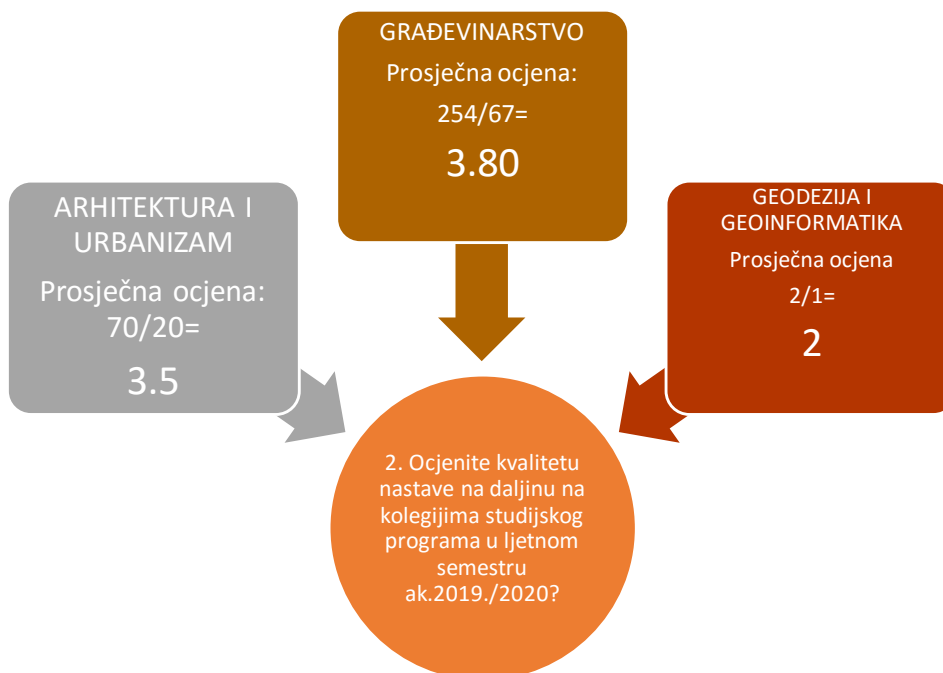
GRAĐEVINARSTVO
Prosječna ocjena:
254/67=
3.80

ARHITEKTURA I URBANIZAM
Prosječna ocjena:
70/20=
3.5

GEODEZIJA I GEOINFORMATIKA
Prosječna ocjena
2/1=
2

2. Ocjenite kvalitetu nastave na daljinu na kolegijima studijskog programa u ljetnom semestru ak.2019./2020?